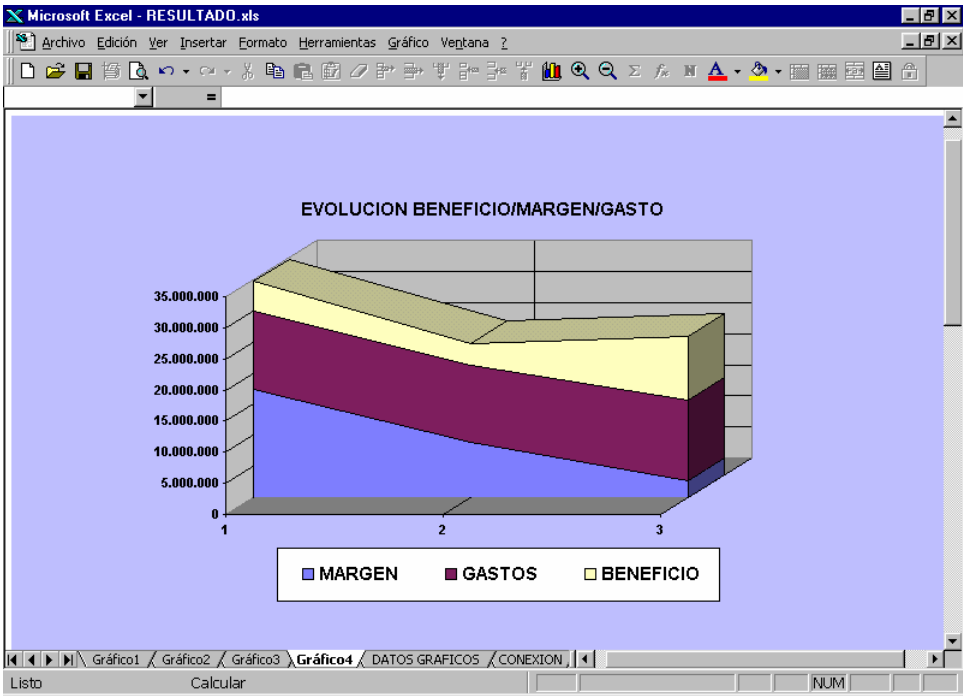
Microsoft Excel - RESULTADO.xls

Archivo Edición Ver Insertar Formato Herramientas Gráfico Ventana ?

=

EVOLUCION BENEFICIO/MARGEN/GASTO

35.000.000
30.000.000
25.000.000
20.000.000
15.000.000
10.000.000
5.000.000
0

1 2 3

MARGEN GASTOS BENEFICIO

Gráfico1 Gráfico2 Gráfico3 Gráfico4 DATOS GRAFICOS CONEXION

Listo Calcular NUM